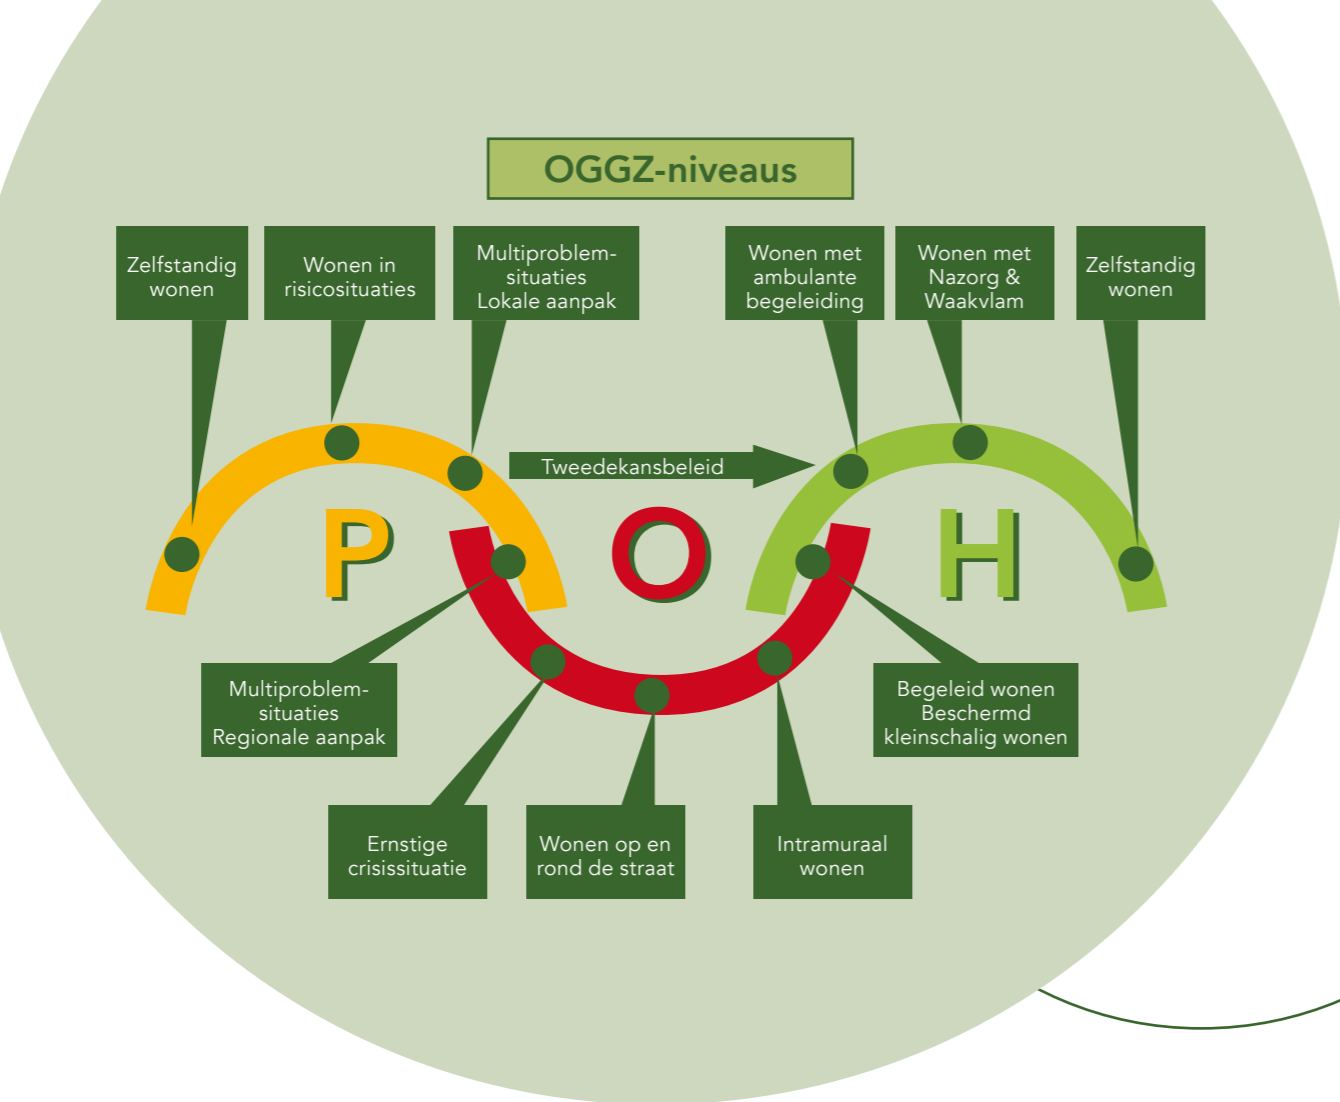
OGGZ-niveaus

Zelfstandig wonen

Wonen in risicosituaties

Multiproblem-situaties Lokale aanpak

Wonen met ambulante begeleiding

Wonen met Nazorg & Waakvlam

Zelfstandig wonen

Tweedekansbeleid

P

O

H

Multiproblem-situaties Regionale aanpak

Begeleid wonen Beschermd kleinschalig wonen

Ernstige crisissituatie

Wonen op en rond de straat

Intramuraal wonen